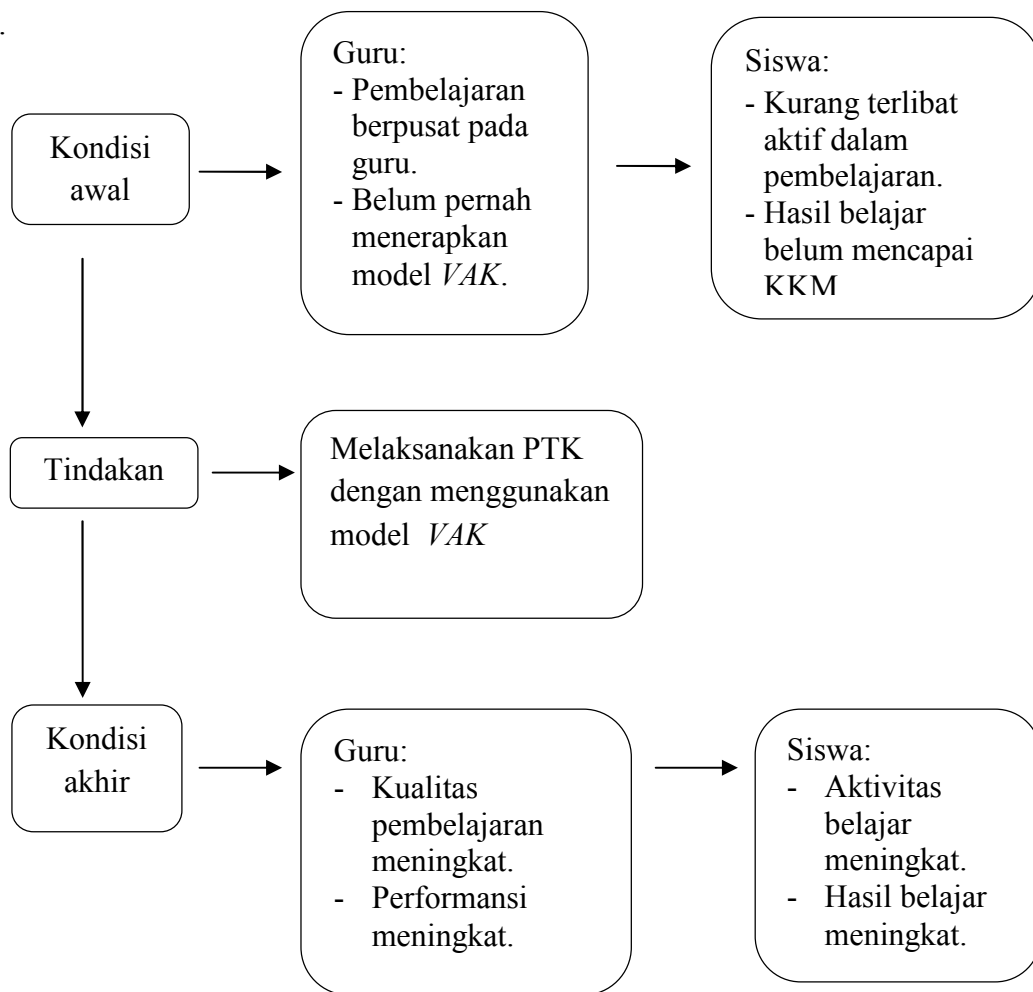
Kondisi awal

Guru:
- Pembelajaran berpusat pada guru.
- Belum pernah menerapkan model *VAK*.

Siswa:
- Kurang terlibat aktif dalam pembelajaran.
- Hasil belajar belum mencapai KKM

Tindakan

Melaksanakan PTK dengan menggunakan model *VAK*

Kondisi akhir

Guru:
- Kualitas pembelajaran meningkat.
- Performansi meningkat.

Siswa:
- Aktivitas belajar meningkat.
- Hasil belajar meningkat.